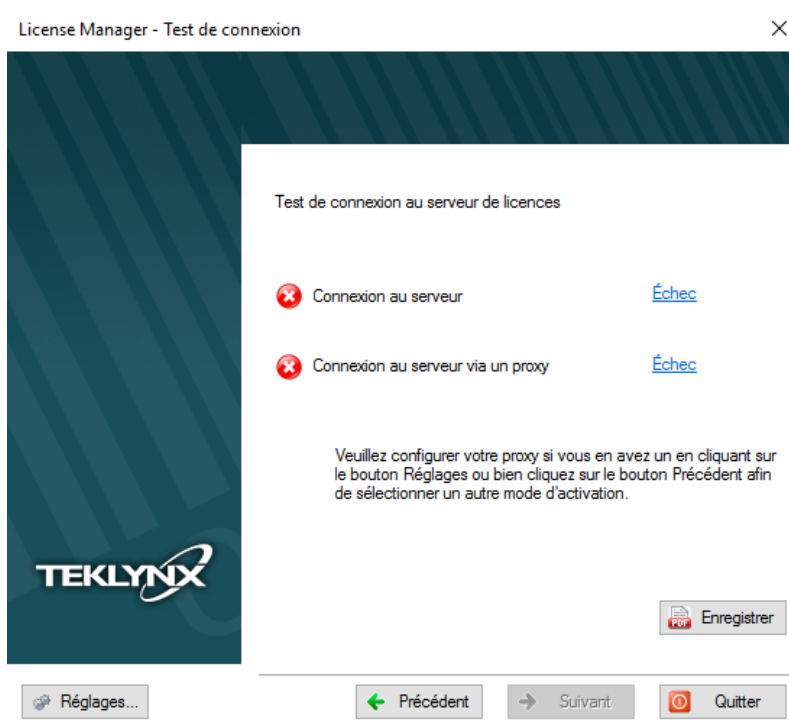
License Manager - Test de connexion

TEKLYNX

Test de connexion au serveur de licences

Connexion au serveur Échec

Connexion au serveur via un proxy Échec

Veuillez configurer votre proxy si vous en avez un en cliquant sur le bouton Réglages ou bien cliquez sur le bouton Précédent afin de sélectionner un autre mode d'activation.

PDF Enregistrer

Réglages... Précédent Suivant Quitter